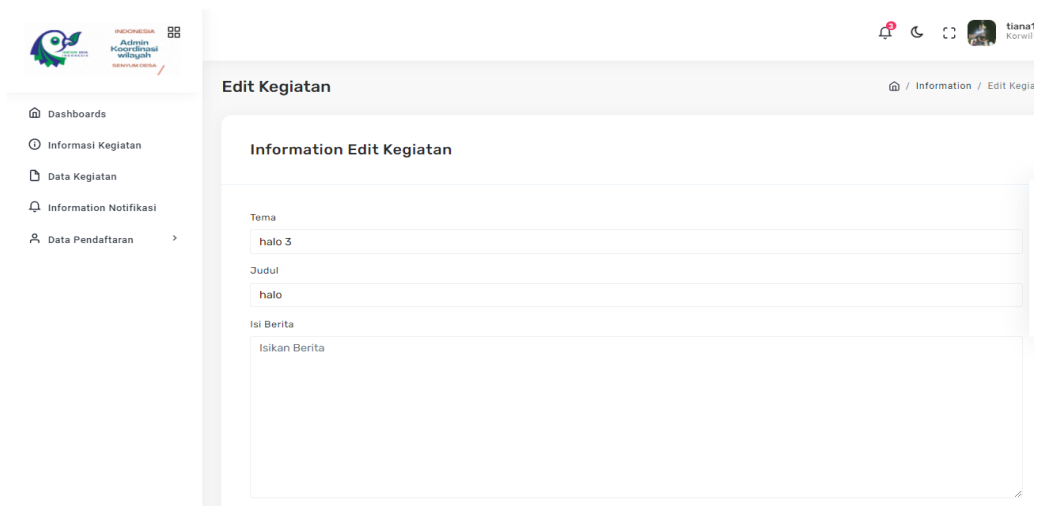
INDONESIA
Admin
Koordinasi
wilayah
SENYUM DESA

3
tiana1
Korwil

Dashboards
Informasi Kegiatan
Data Kegiatan
Information Notifikasi
Data Pendaftaran

Edit Kegiatan

/ Information / Edit Kegia

Information Edit Kegiatan

Tema
halo 3
Judul
halo
Isi Berita
Isikan Berita